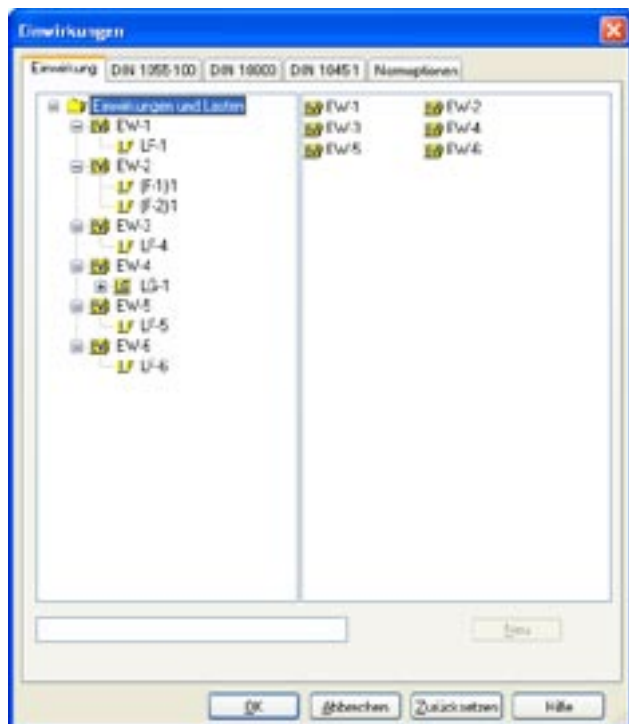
Einwirkungen

Einwirkung | DIN 1055-100 | DIN 18800 | DIN 1045-1 | Normoptionen

Einwirkungen und Lasten
EW EW-1
LF LF-1
EW EW-2
LF (F-1)1
LF (F-2)1
EW EW-3
LF LF-4
EW EW-4
LG LG-1
EW EW-5
LF LF-5
EW EW-6
LF LF-6

EW EW-1
EW EW-2
EW EW-3
EW EW-4
EW EW-5
EW EW-6

Neu

OK | Abbrechen | Zurücksetzen | Hilfe